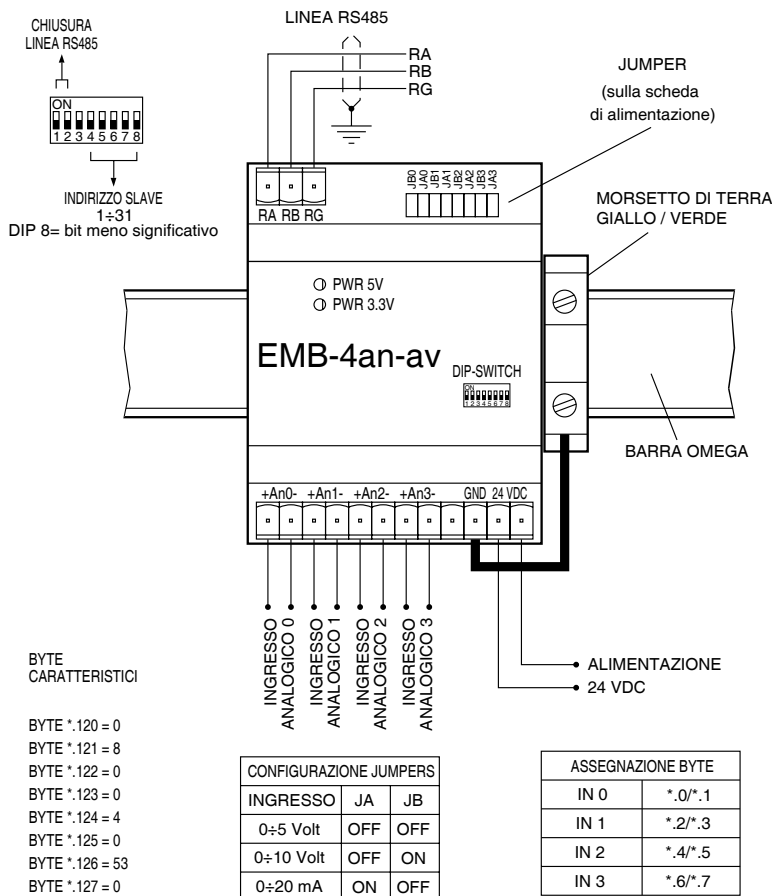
CHIUSURA
LINEA RS485

ON
1 2 3 4 5 6 7 8

INDIRIZZO SLAVE
1÷31
DIP 8= bit meno significativo

LINEA RS485

RA
RB
RG

JUMPER
(sulla scheda di alimentazione)

RA RB RG

JB0 JA0 JB1 JA1 JB2 JA2 JB3 JA3

MORSETTO DI TERRA
GIALLO / VERDE

PWR 5V
PWR 3.3V

EMB-4an-av

DIP-SWITCH
ON
1 2 3 4 5 6 7 8

BARRA OMEGA

+An0- +An1- +An2- +An3- GND 24 VDC

INGRESSO ANALOGICO 0
INGRESSO ANALOGICO 1
INGRESSO ANALOGICO 2
INGRESSO ANALOGICO 3

ALIMENTAZIONE
24 VDC

BYTE
CARATTERISTICI

BYTE *.120 = 0
BYTE *.121 = 8
BYTE *.122 = 0
BYTE *.123 = 0
BYTE *.124 = 4
BYTE *.125 = 0
BYTE *.126 = 53
BYTE *.127 = 0

| CONFIGURAZIONE JUMPERS | | |
|---|---|---|
| INGRESSO | JA | JB |
| 0÷5 Volt | OFF | OFF |
| 0÷10 Volt | OFF | ON |
| 0÷20 mA | ON | OFF |

| ASSEGNAZIONE BYTE | |
|---|---|
| IN 0 | *.0/*.1 |
| IN 1 | *.2/*.3 |
| IN 2 | *.4/*.5 |
| IN 3 | *.6/*.7 |